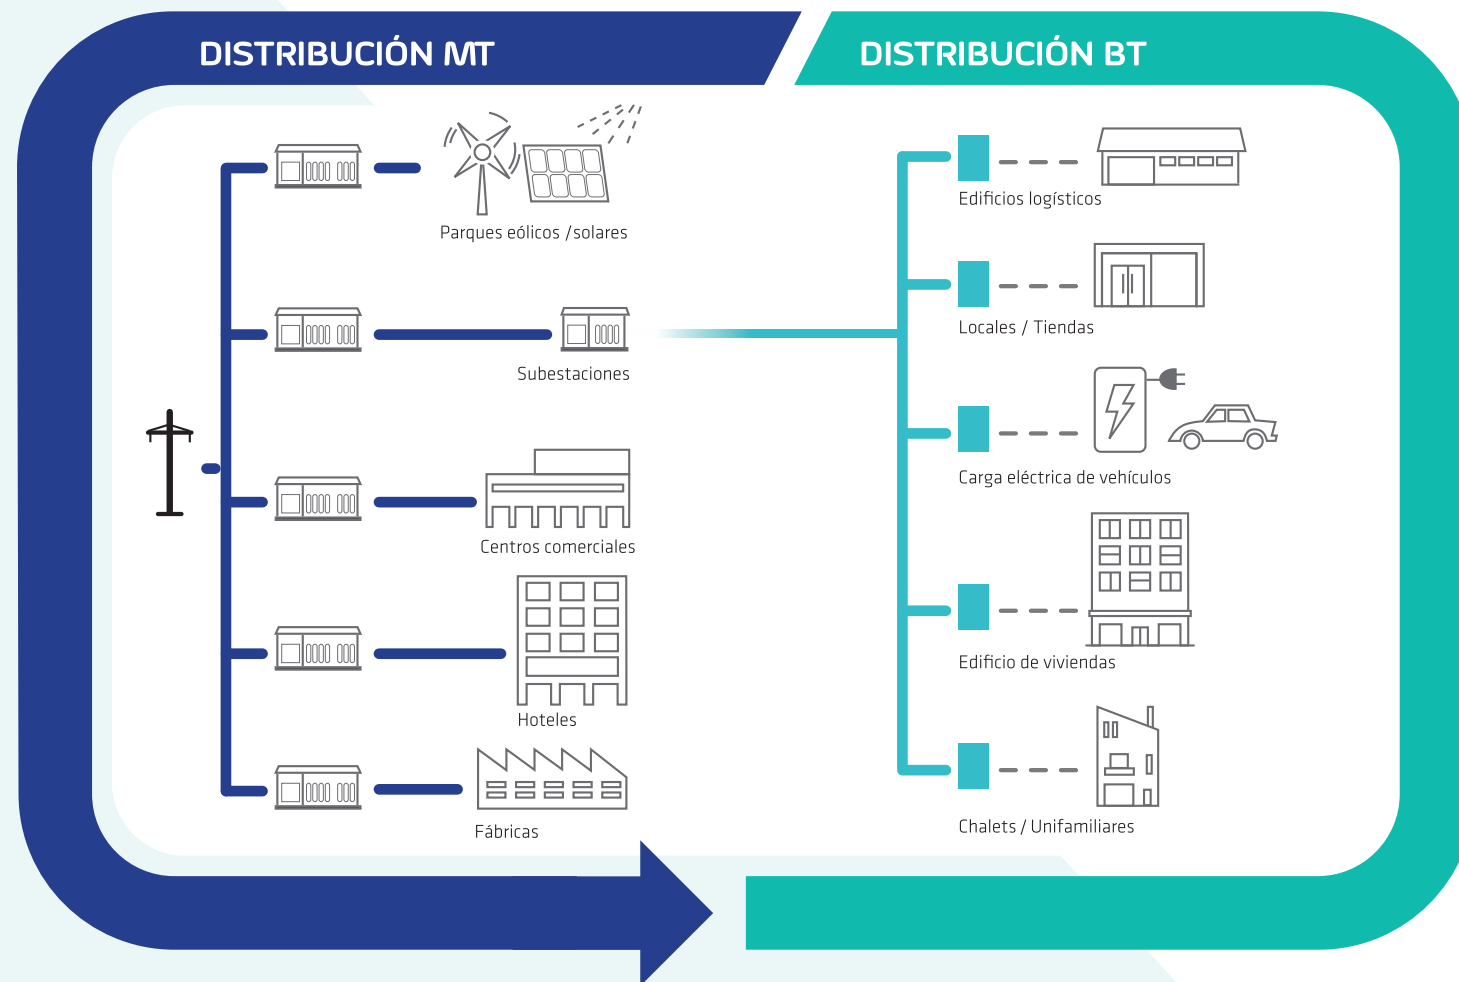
DISTRIBUCIÓN MT

DISTRIBUCIÓN BT

Parques eólicos /solares

Subestaciones

Centros comerciales

Hoteles

Fábricas

Edificios logísticos

Locales / Tiendas

Carga eléctrica de vehículos

Edificio de viviendas

Chalets / Unifamiliares